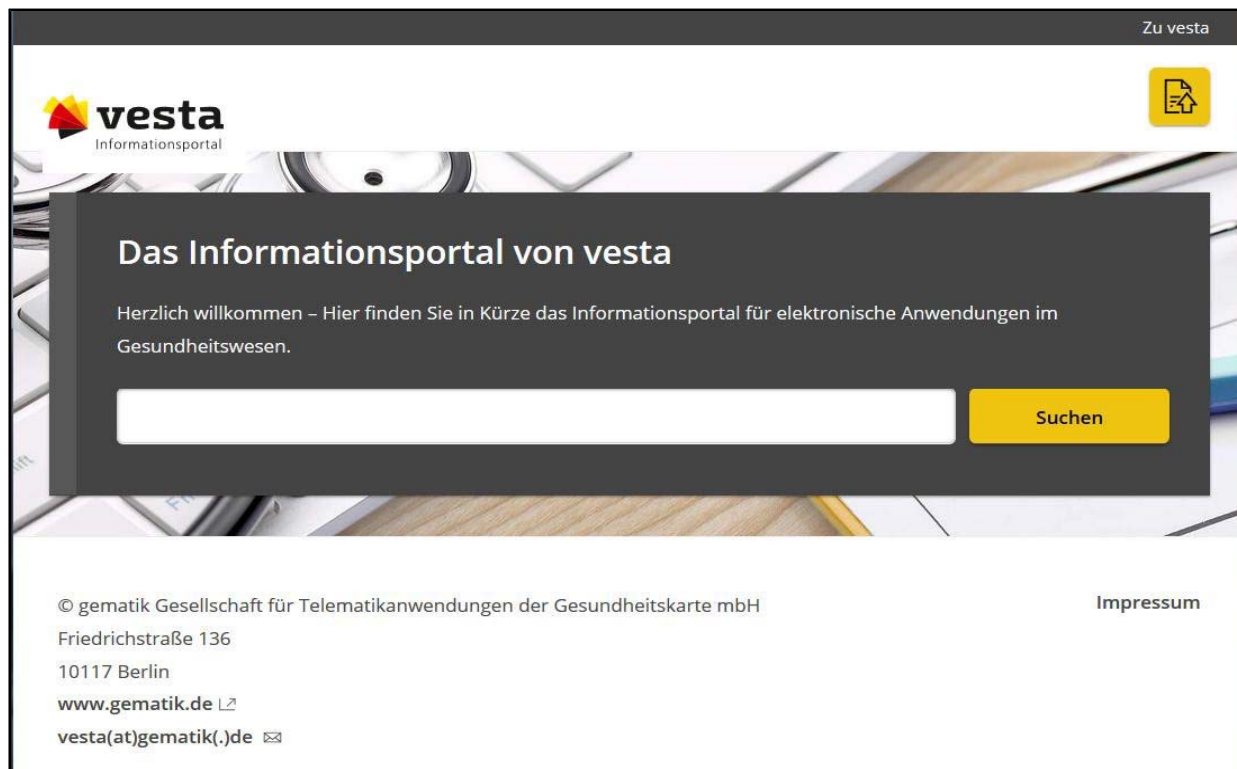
Zu vesta

vesta
Informationsportal

Das Informationsportal von vesta

Herzlich willkommen – Hier finden Sie in Kürze das Informationsportal für elektronische Anwendungen im Gesundheitswesen.

Suchen

© gematik Gesellschaft für Telematikanwendungen der Gesundheitskarte mbH
Friedrichstraße 136
10117 Berlin
www.gematik.de
vesta(at)gematik(.)de

Impressum